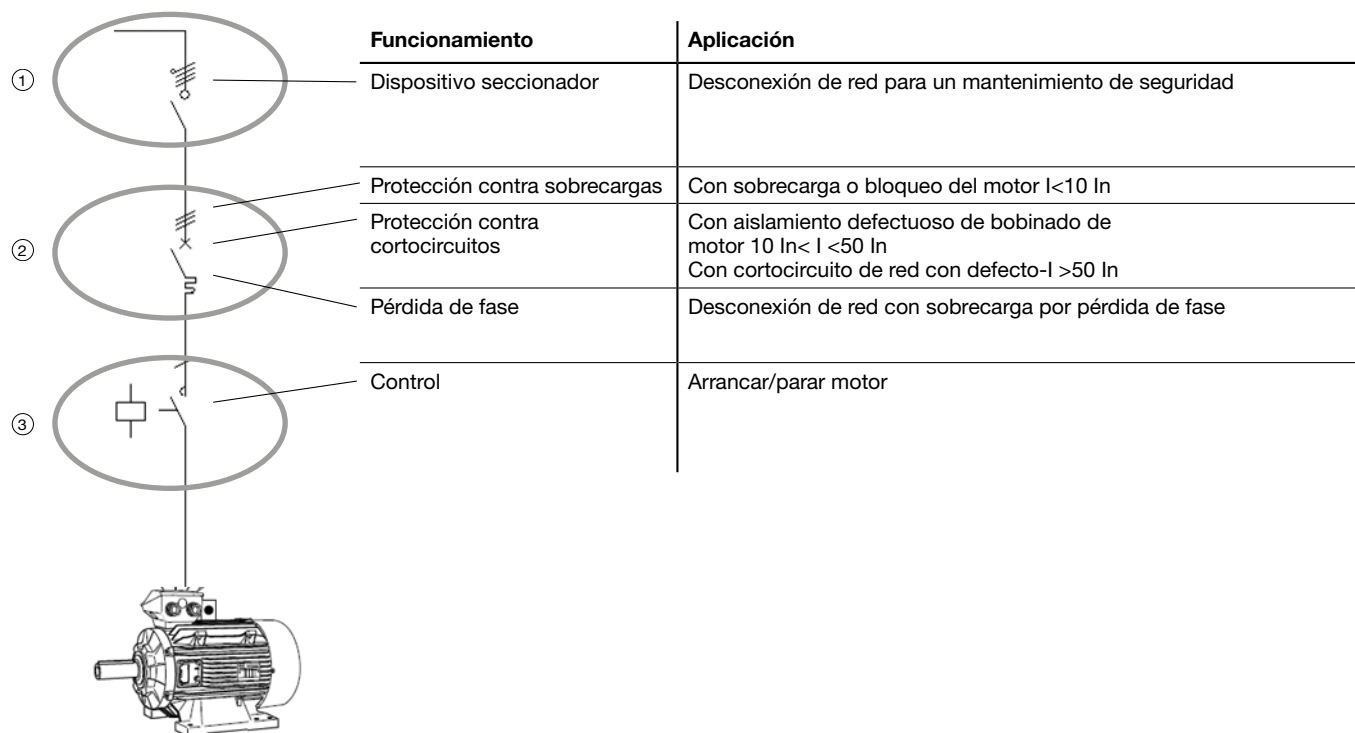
①

②

③

| Funcionamiento | Aplicación |
|---|---|
| Dispositivo seccionador | Desconexión de red para un mantenimiento de seguridad |
| Protección contra sobrecargas | Con sobrecarga o bloqueo del motor I<10 In |
| Protección contra cortocircuitos | Con aislamiento defectuoso de bobinado de motor 10 In< I <50 In<br>Con cortocircuito de red con defecto-I >50 In |
| Pérdida de fase | Desconexión de red con sobrecarga por pérdida de fase |
| Control | Arrancar/parar motor |